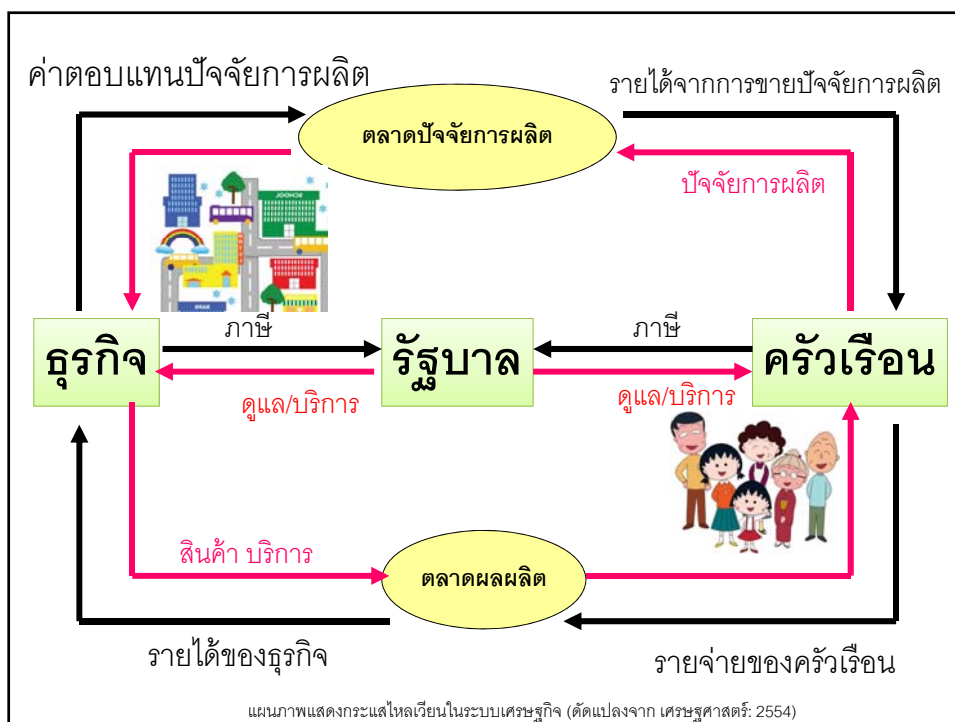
ค่าตอบแทนปัจจัยการผลิต

ตลาดปัจจัยการผลิต

รายได้จากการขายปัจจัยการผลิต

ปัจจัยการผลิต

SCHOOL

ภาษี

ภาษี

ธุรกิจ

รัฐบาล

ครัวเรือน

ดูแล/บริการ

ดูแล/บริการ

สินค้า บริการ

ตลาดผลผลิต

รายได้ของธุรกิจ

รายจ่ายของครัวเรือน

แผนภาพแสดงกระแสไหลเวียนในระบบเศรษฐกิจ (ดัดแปลงจาก เศรษฐศาสตร์: 2554)